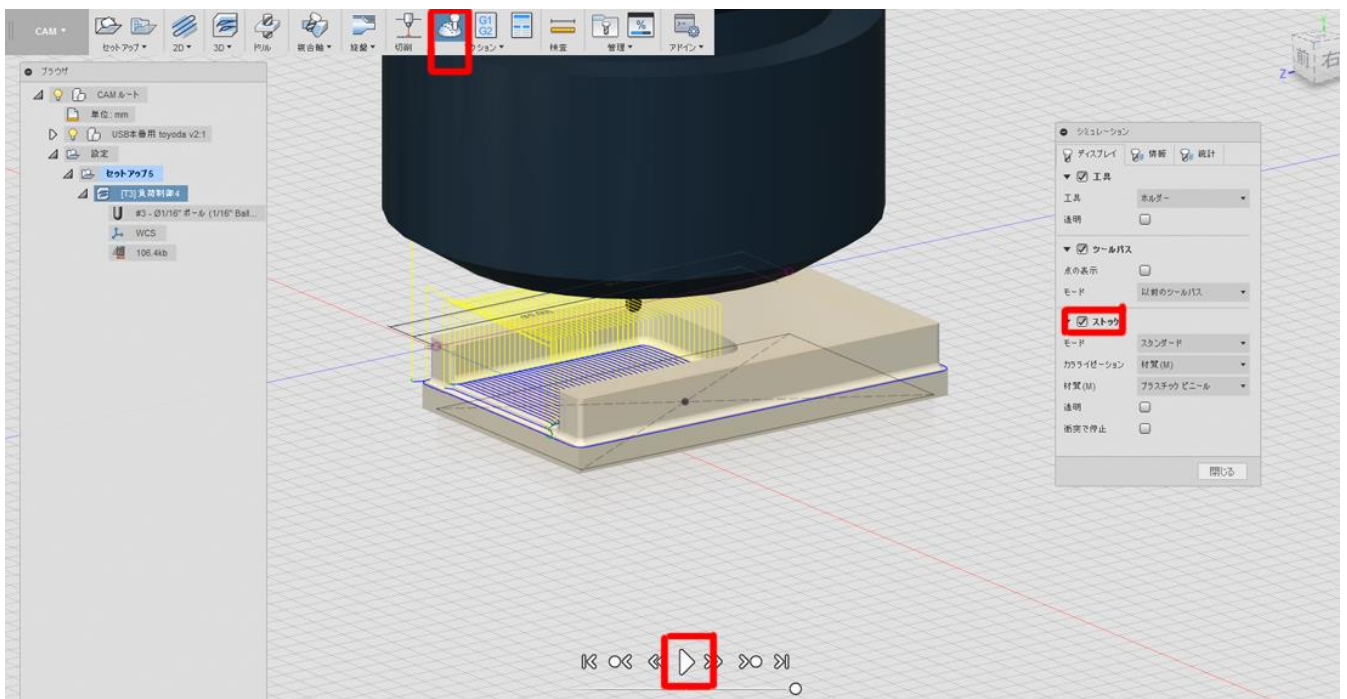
CAM ▾
セットアップ ▾
2D ▾
3D ▾
ドリル
複合軸 ▾
旋盤 ▾
切削
G1 G2
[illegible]ション ▾
検査
管理 ▾
アドイン ▾

前
右

ブラウザ
CAM ルート
単位: mm
USB本番用 toyoda v2:1
設定
セットアップ5
[T3] 負荷制御4
#3 - Ø1/16" ボール (1/16" Ball...
WCS
106.4kb

シミュレーション
ディスプレイ
情報
統計
工具
工具
ホルダー
透明
ツールパス
点の表示
モード
以前のツールパス
ストック
モード
スタンダード
カラライゼーション
材質(M)
材質(M)
プラスチック ビニール
透明
衝突で停止
閉じる